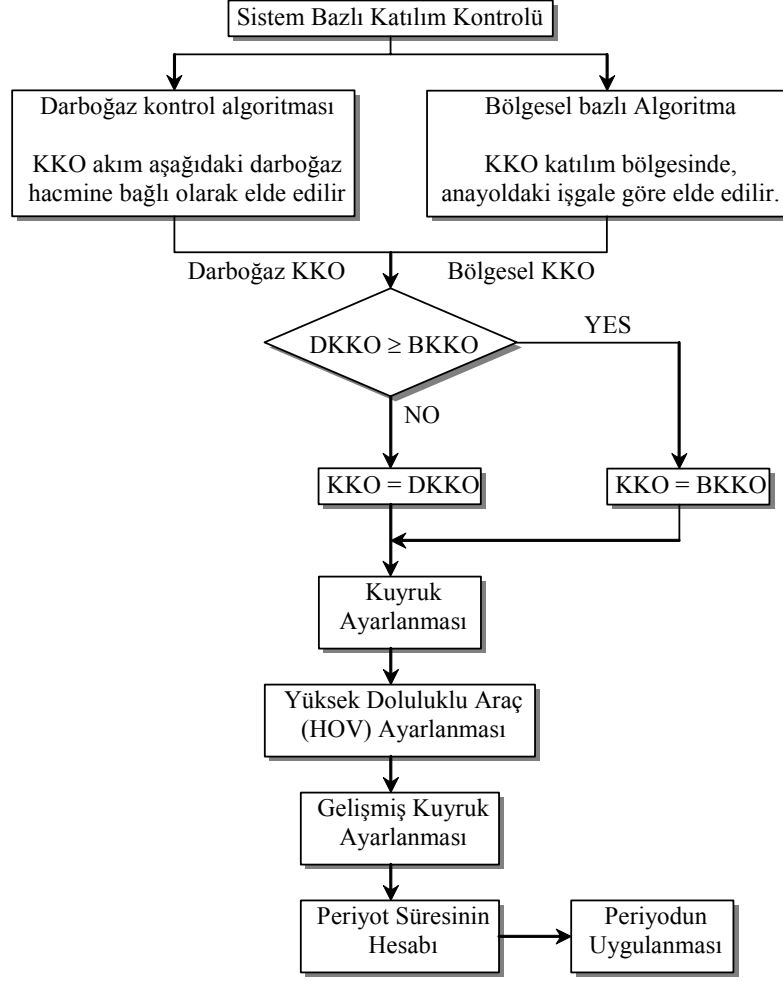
Sistem Bazlı Katılım Kontrolü

Darboğaz kontrol algoritması

KKO akım aşağıdaki darboğaz hacmine bağlı olarak elde edilir

Bölgesel bazlı Algoritma

KKO katılım bölgesinde, anayoldaki işgale göre elde edilir.

Darboğaz KKO

Bölgesel KKO

DKKO ≥ BKKO

YES

NO

KKO = DKKO

KKO = BKKO

Kuyruk Ayarlanması

Yüksek Doluluklu Araç (HOV) Ayarlanması

Gelişmiş Kuyruk Ayarlanması

Periyot Süresinin Hesabı

Periyodun Uygulanması